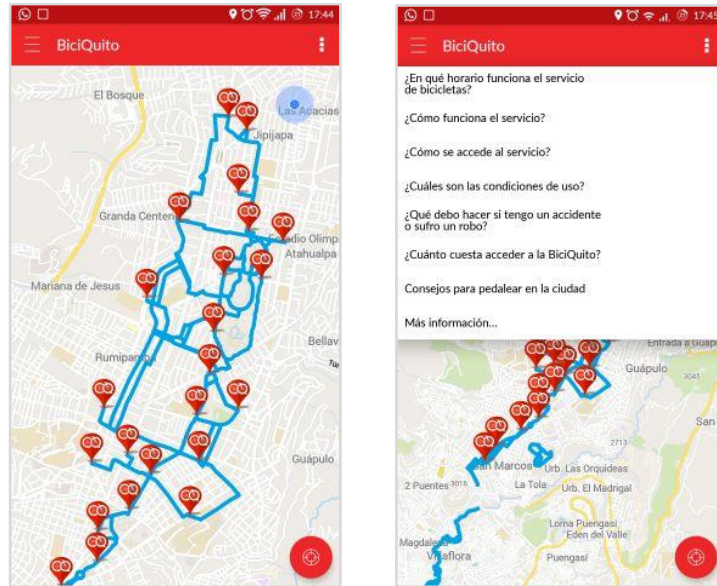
17:44

BiciQuito

El Bosque
Las Acacias
Jipijapa
Granda Centeno
Estadio Olímp
Atahualpa
Mariana de Jesus
Bellav
Rumipamba
Guápulo

17:45

BiciQuito

¿En qué horario funciona el servicio de bicicletas?

¿Cómo funciona el servicio?

¿Cómo se accede al servicio?

¿Cuáles son las condiciones de uso?

¿Qué debo hacer si tengo un accidente o sufro un robo?

¿Cuánto cuesta acceder a la BiciQuito?

Consejos para pedalear en la ciudad

Más información...

Entrada a Guap
Guápulo
San
2713
San Marcos
Urb. Las Orquideas
2 Puentes
La Tola
Urb. El Madrigal
Loma Puengasi
Eden del Valle
Magdalena
Villaflora
Puengasí